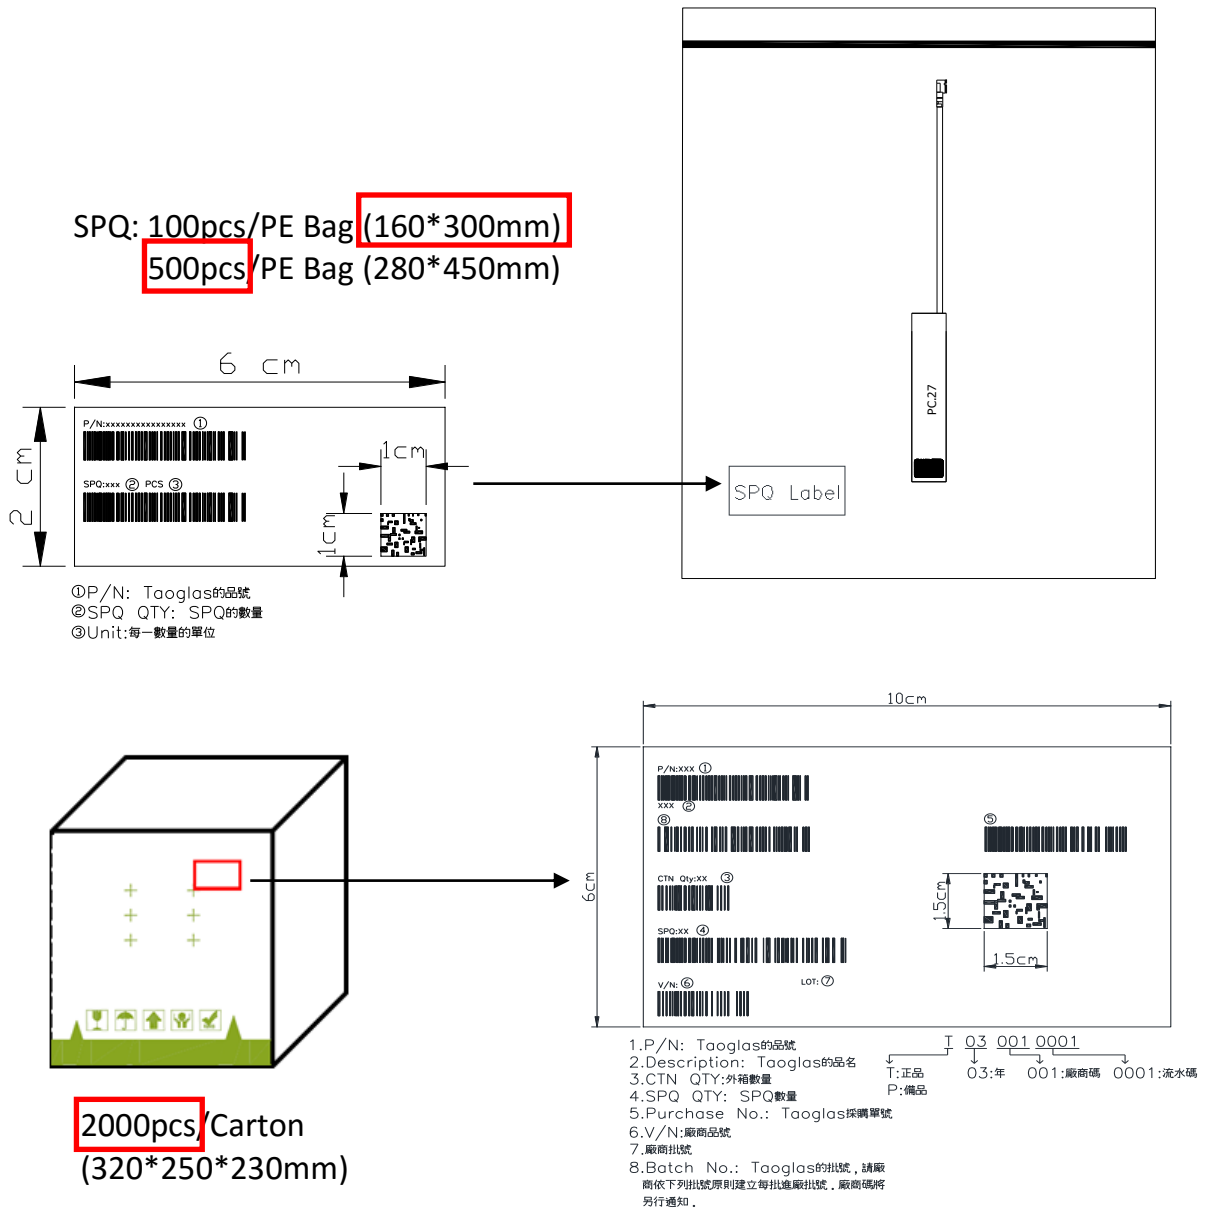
SPQ: 100pcs/PE Bag (160*300mm)
500pcs/PE Bag (280*450mm)

6 cm

2 cm

P/N:xxxxxxxxxxxxxxxx ①

SPQ:xxx ② PCS ③

1cm

1cm

①P/N: Taoglas的品號
②SPQ QTY: SPQ的數量
③Unit:每一數量的單位

PC.27

SPQ Label

10cm

6cm

P/N:XXX ①

XXX ②

⑧

⑤

CTN Qty:XX ③

1.5cm

SPQ:XX ④

1.5cm

V/N: ⑥

LOT: ⑦

1.P/N: Taoglas的品號
2.Description: Taoglas的品名
3.CTN QTY:外箱數量
4.SPQ QTY: SPQ數量
5.Purchase No.: Taoglas採購單號
6.V/N:廠商品號
7.廠商批號
8.Batch No.: Taoglas的批號，請廠商依下列批號原則建立每批進廠批號，廠商碼將另行通知。

T 03 001 0001
T:正品
P:備品
03:年
001:廠商碼
0001:流水碼

2000pcs/Carton
(320*250*230mm)